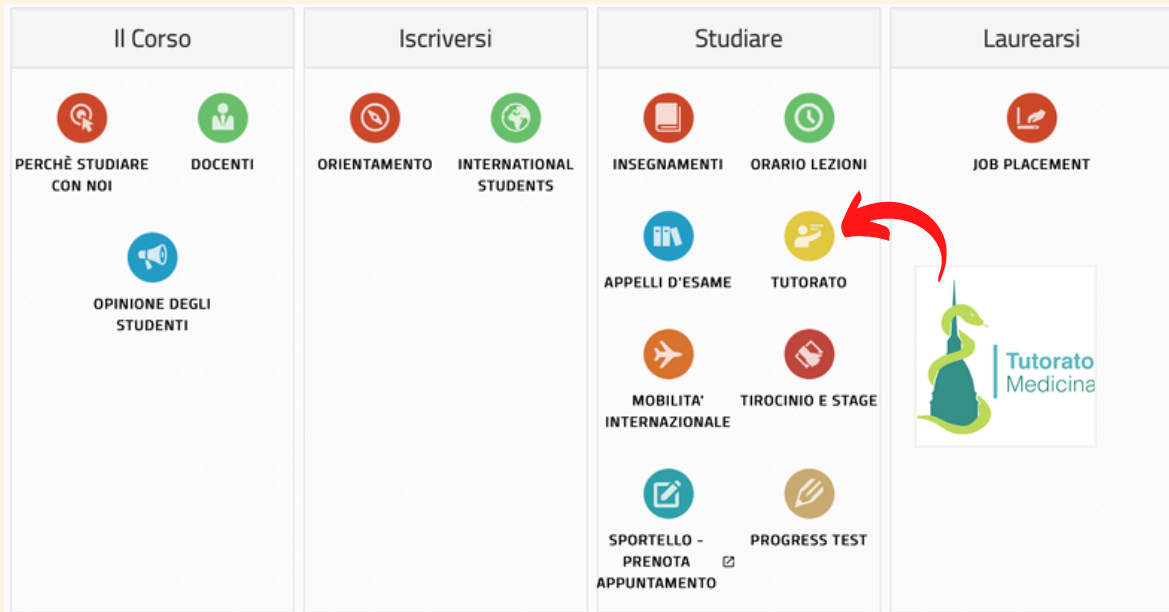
Il Corso

PERCHÈ STUDIARE CON NOI

DOCENTI

OPINIONE DEGLI STUDENTI

Iscriversi

ORIENTAMENTO

INTERNATIONAL STUDENTS

Studiare

INSEGNAMENTI

ORARIO LEZIONI

APPELLI D'ESAME

TUTORATO

MOBILITA' INTERNAZIONALE

TIROCINIO E STAGE

SPORTELLO - PRENOTA APPUNTAMENTO

PROGRESS TEST

Laurearsi

JOB PLACEMENT

Tutorato Medicina